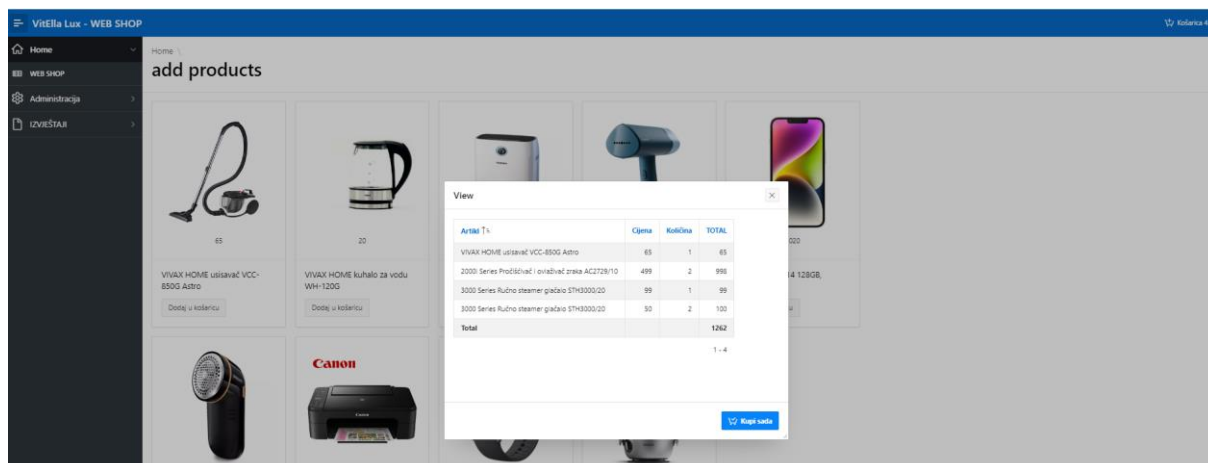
VitElla Lux - WEB SHOP

Košarica 4

Home

WEB SHOP

Administracija

IZVJEŠTAJI

Home \

add products

65

VIVAX HOME usisavač VCC-850G Astro

Dodaj u košaricu

20

VIVAX HOME kuhalo za vodu WH-120G

Dodaj u košaricu

020

14 128GB,

Canon

View

| Artikl | Cijena | Količina | TOTAL |
|---|---|---|---|
| VIVAX HOME usisavač VCC-850G Astro | 65 | 1 | 65 |
| 2000i Series Pročišćivač i ovlaživač zraka AC2729/10 | 499 | 2 | 998 |
| 3000 Series Ručno steamer glačalo STH3000/20 | 99 | 1 | 99 |
| 3000 Series Ručno steamer glačalo STH3000/20 | 50 | 2 | 100 |
| Total | | | 1262 |

1 - 4

Kupi sada